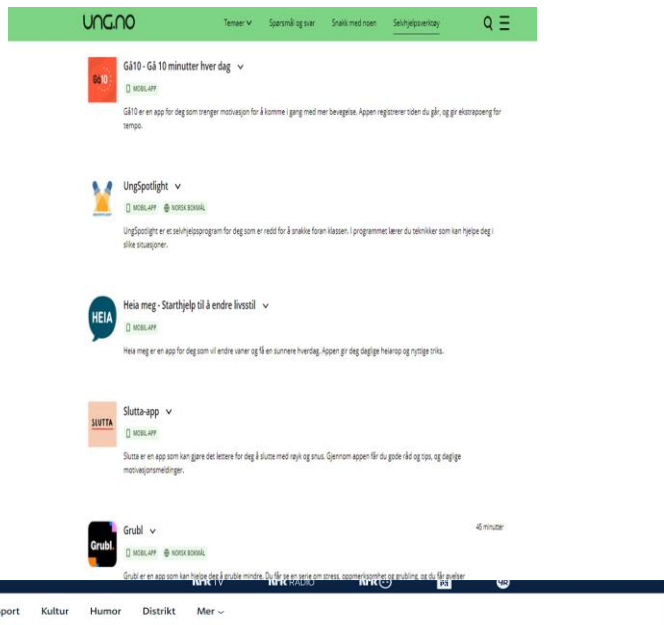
ung.no

Temaer ⌄ Spørsmål og svar Snakk med noen Selvhjelpsverktøy

Gå10

Gå10 - Gå 10 minutter hver dag ⌄

MOBILAPP

Gå10 er en app for deg som trenger motivasjon for å komme i gang med mer bevegelse. Appen registrerer tiden du går, og gir ekstrapoeng for tempo.

UngSpotlight ⌄

MOBILAPP NORSK BOKMÅL

UngSpotlight er et selvhjelpsprogram for deg som er redd for å snakke foran klassen. I programmet lærer du teknikker som kan hjelpe deg i slike situasjoner.

HEIA

Heia meg - Starthjelp til å endre livsstil ⌄

MOBILAPP

Heia meg er en app for deg som vil endre vaner og få en sunnere hverdag. Appen gir deg daglige heiarop og nyttige triks.

SLUTTA

Slutta-app ⌄

MOBILAPP

Slutta er en app som kan gjøre det lettere for deg å slutte med røyk og snus. Gjennom appen får du gode råd og tips, og daglige motivasjonsmeldinger.

Grubl.

Grubl ⌄

45 minutter

MOBILAPP NORSK BOKMÅL

Grubl er en app som kan hjelpe deg å gruble mindre. Du får se en serie om stress, oppmerksomhet og grubling, og du får øvelser

nrk TV nrk RADIO nrk P3

port Kultur Humor Distrikt Mer ⌄